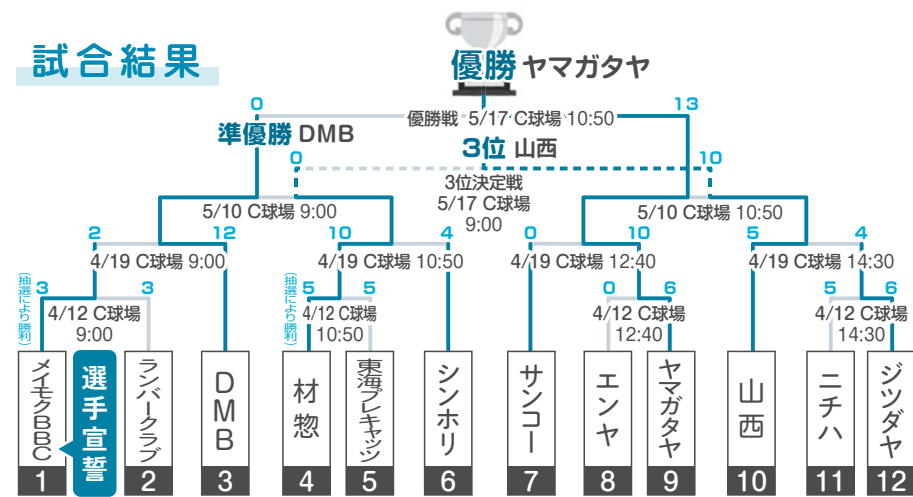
試合結果

優勝 ヤマガタヤ

準優勝 DMB

3位 山西

0
優勝戦 5/17 C球場 10:50
13

0
3位決定戦
5/17 C球場
9:00
10

5/10 C球場 9:00

5/10 C球場 10:50

2
12
4/19 C球場 9:00

10
4
4/19 C球場 10:50

0
10
4/19 C球場 12:40

5
4
4/19 C球場 14:30

(抽選により勝利)
3
3
4/12 C球場
9:00

(抽選により勝利)
5
5
4/12 C球場
10:50

0
6
4/12 C球場
12:40

5
6
4/12 C球場
14:30

メイキクBBC
1

選手宣誓

ランバークラブ
2

DMB
3

材惣
4

東海プレキャスト
5

シンホリ
6

サンコー
7

エンヤ
8

ヤマガタヤ
9

山西
10

ニチハ
11

ジツダヤ
12